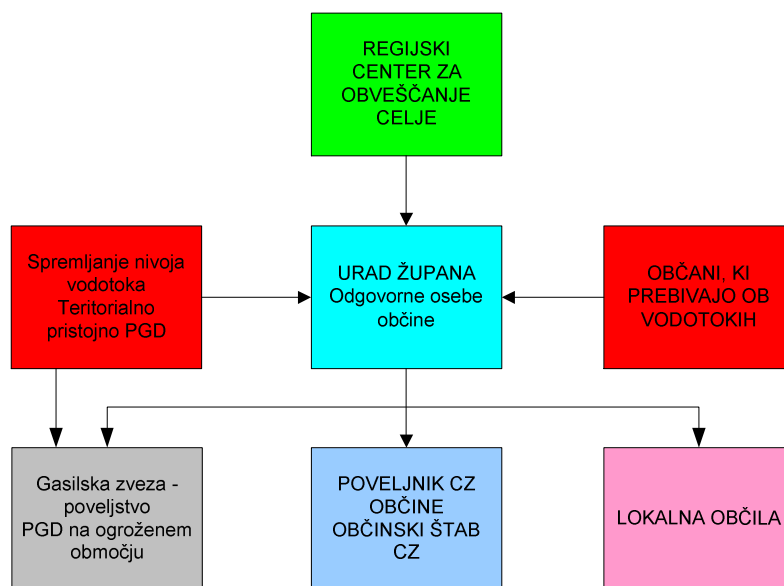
REGIJSKI CENTER ZA OBVEŠČANJE CELJE

Spremljanje nivoja vodotoka Teritorialno pristojno PGD

URAD ŽUPANA Odgovorne osebe občine

OBČANI, KI PREBIVAJO OB VODOTOKIH

Gasilska zveza - poveljstvo PGD na ogroženem območju

POVELJNIK CZ OBČINE OBČINSKI ŠTAB CZ

LOKALNA OBČILA